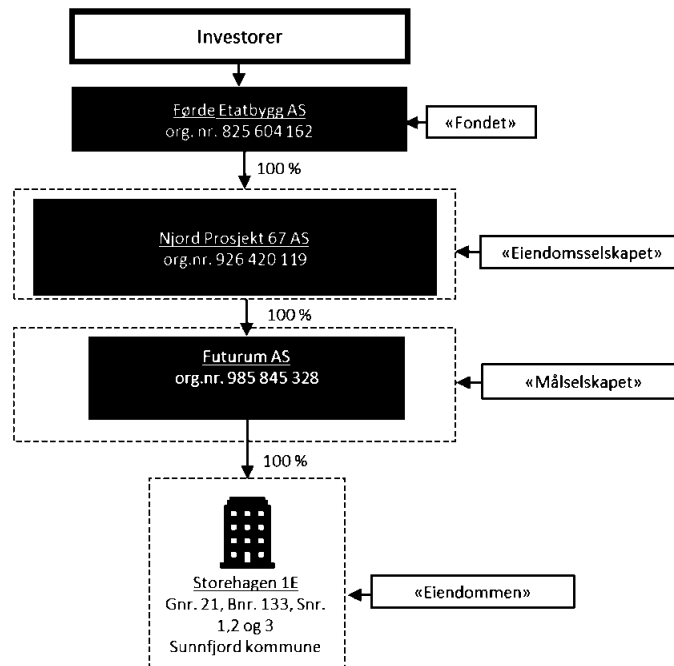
Investorer

Førde Etatbygg AS
org. nr. 825 604 162

«Fondet»

100 %

Njord Prosjekt 67 AS
org.nr. 926 420 119

«Eiendomsselskapet»

100 %

Futurum AS
org.nr. 985 845 328

«Målselskapet»

100 %

Storehagen 1E
Gnr. 21, Bnr. 133, Snr. 1,2 og 3
Sunnfjord kommune

«Eiendommen»